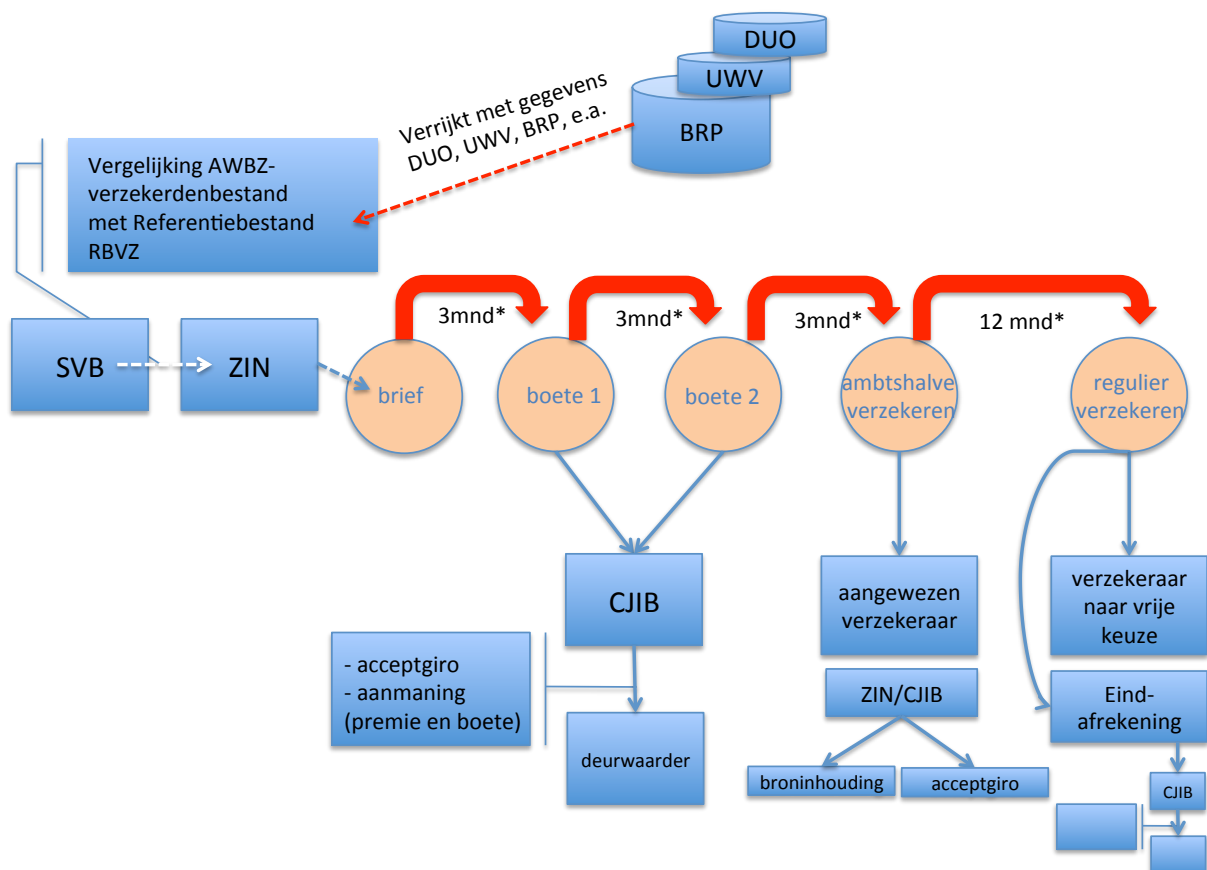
DUO
UWV
BRP

Verrijkt met gegevens DUO, UWV, BRP, e.a.

Vergelijking AWBZ-verzekerdenbestand met Referentiebestand RBVZ

SVB
ZIN

3mnd*
3mnd*
3mnd*
12 mnd*

brief
boete 1
boete 2
ambtshalve verzekeren
regulier verzekeren

CJIB

- acceptgiro
- aanmaning
(premie en boete)

deurwaarder

aangewezen verzekeraar

ZIN/CJIB

broninhouding
acceptgiro

verzekeraar naar vrije keuze

Eind-afrekening

CJIB